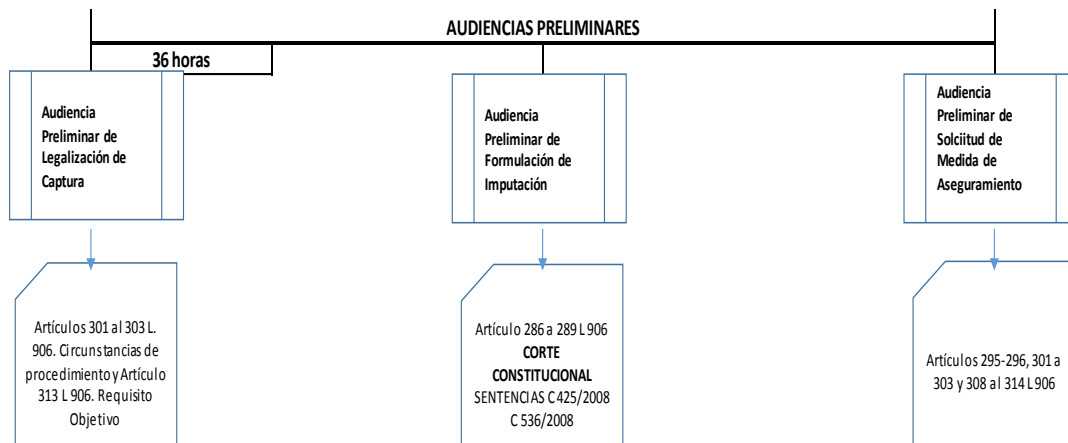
AUDIENCIAS PRELIMINARES

36 horas

Audiencia Preliminar de Legalización de Captura

Audiencia Preliminar de Formulación de Imputación

Audiencia Preliminar de Solciitud de Medida de Aseguramiento

Artículos 301 al 303 L. 906. Circunstancias de procedimiento y Artículo 313 L 906. Requisito Objetivo

Artículo 286 a 289 L 906 CORTE CONSTITUCIONAL SENTENCIAS C 425/2008 C 536/2008

Artículos 295-296, 301 a 303 y 308 al 314 L 906